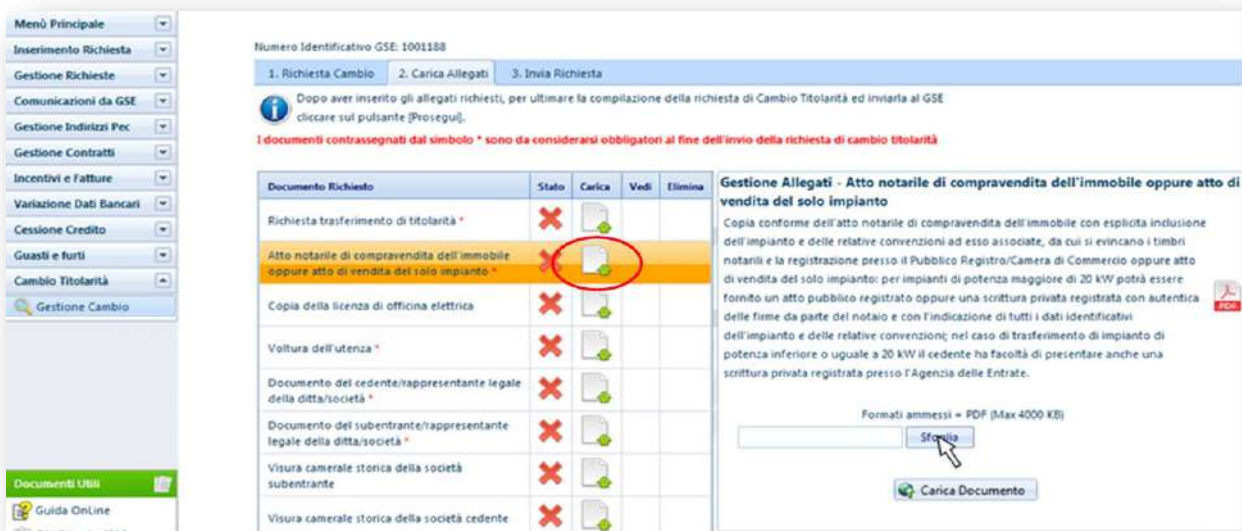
Menù Principale
Inserimento Richiesta
Gestione Richieste
Comunicazioni da GSE
Gestione Indirizzi Pec
Gestione Contratti
Incentivi e Fatture
Variazione Dati Bancari
Cessione Credito
Guasti e furti
Cambio Titolarità
Gestione Cambio

Documenti Utili
Guida OnLine

Numero Identificativo GSE: 1001188

1. Richiesta Cambio | 2. Carica Allegati | 3. Invia Richiesta

Dopo aver inserito gli allegati richiesti, per ultimare la compilazione della richiesta di Cambio Titolarità ed inviarla al GSE cliccare sul pulsante [Prosegui].

I documenti contrassegnati dal simbolo * sono da considerarsi obbligatori al fine dell'invio della richiesta di cambio titolarità

| Documento Richiesto | Stato | Carica | Vedi | Elimina |
|---|---|---|---|---|
| Richiesta trasferimento di titolarità * | | | | |
| Atto notarile di compravendita dell'immobile oppure atto di vendita del solo impianto * | | | | |
| Copia della licenza di officina elettrica | | | | |
| Voltura dell'utenza * | | | | |
| Documento del cedente/rappresentante legale della ditta/società * | | | | |
| Documento del subentrante/rappresentante legale della ditta/società * | | | | |
| Visura camerale storica della società subentrante | | | | |
| Visura camerale storica della società cedente | | | | |

Gestione Allegati - Atto notarile di compravendita dell'immobile oppure atto di vendita del solo impianto

Copia conforme dell'atto notarile di compravendita dell'immobile con esplicita inclusione dell'impianto e delle relative convenzioni ad esso associate, da cui si evincano i timbri notarili e la registrazione presso il Pubblico Registro/Camera di Commercio oppure atto di vendita del solo impianto: per impianti di potenza maggiore di 20 kW potrà essere fornito un atto pubblico registrato oppure una scrittura privata registrata con autentica delle firme da parte del notaio e con l'indicazione di tutti i dati identificativi dell'impianto e delle relative convenzioni; nel caso di trasferimento di impianto di potenza inferiore o uguale a 20 kW il cedente ha facoltà di presentare anche una scrittura privata registrata presso l'Agenzia delle Entrate.

PDF

Formati ammessi = PDF (Max 4000 KB)

Sfoglia

Carica Documento